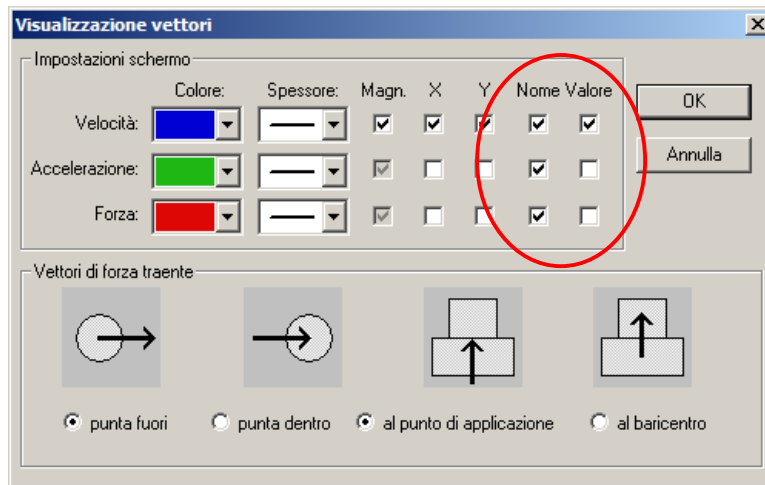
Visualizzazione vettori

Impostazioni schermo

| | Colore: | Spessore: | Magn. | X | Y | Nome | Valore |
|---|---|---|---|---|---|---|---|
| Velocità: | | | | | | | |
| Accelerazione: | | | | | | | |
| Forza: | | | | | | | |

OK

Annulla

Vettori di forza traente

punta fuori

punta dentro

al punto di applicazione

al baricentro